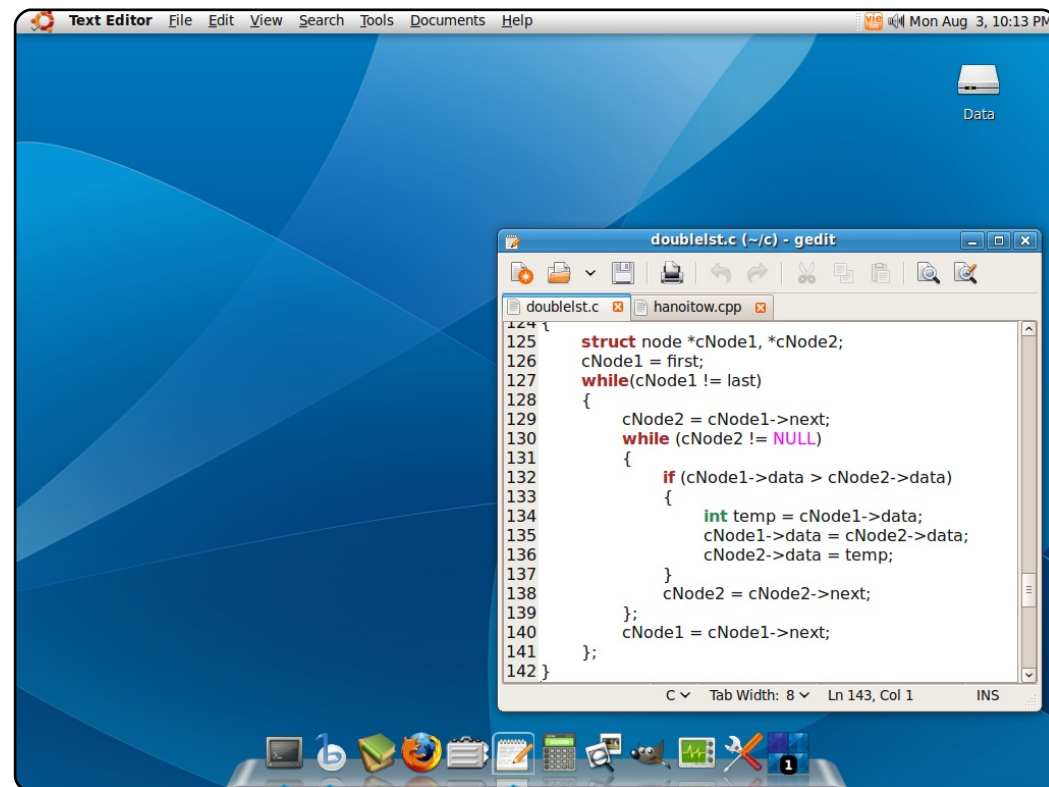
Text Editor File Edit View Search Tools Documents Help

Mon Aug 3, 10:13 PM

Data

doublelst.c (~/c) - gedit

doublelst.c hanoitow.cpp

124 {
125 struct node *cNode1, *cNode2;
126 cNode1 = first;
127 while(cNode1 != last)
128 {
129 cNode2 = cNode1->next;
130 while (cNode2 != NULL)
131 {
132 if (cNode1->data > cNode2->data)
133 {
134 int temp = cNode1->data;
135 cNode1->data = cNode2->data;
136 cNode2->data = temp;
137 }
138 cNode2 = cNode2->next;
139 };
140 cNode1 = cNode1->next;
141 };
142 }

C Tab Width: 8 Ln 143, Col 1 INS

1